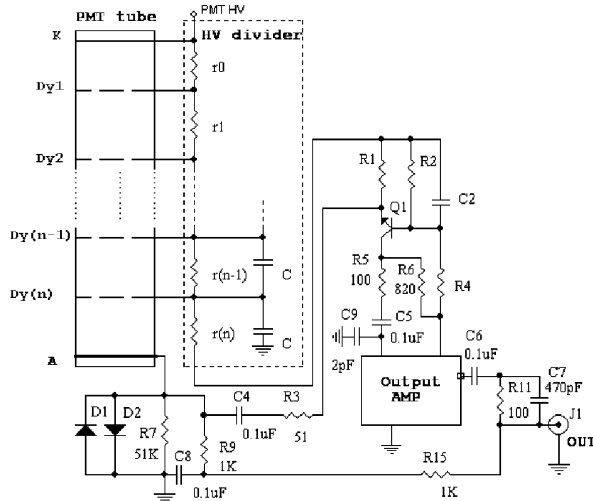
PMT tube
PMT HV
HV divider
K
Dy1
Dy2
Dy(n-1)
Dy(n)
A
r0
r1
r(n-1)
r(n)
C
C
R1
R2
Q1
C2
R5
100
R6
820
R4
C9
C5
0.1uF
2pF
C6
0.1uF
C7
470pF
Output AMP
R11
100
J1
OUT
D1
D2
R7
51K
C8
0.1uF
R9
1K
C4
0.1uF
R3
51
R15
1K